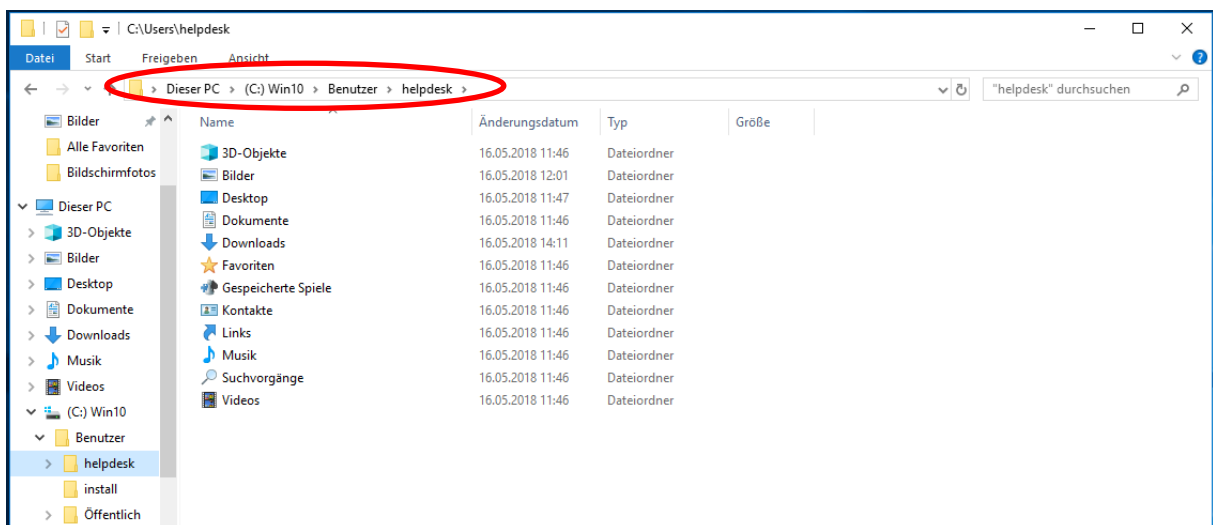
C:\Users\helpdesk

Datei Start Freigeben Ansicht

> Dieser PC > (C:) Win10 > Benutzer > helpdesk >

"helpdesk" durchsuchen

Bilder
Alle Favoriten
Bildschirmfotos
Dieser PC
3D-Objekte
Bilder
Desktop
Dokumente
Downloads
Musik
Videos
(C:) Win10
Benutzer
helpdesk
install
Öffentlich

| Name | Änderungsdatum | Typ | Größe |
|---|---|---|---|
| 3D-Objekte | 16.05.2018 11:46 | Dateiordner | |
| Bilder | 16.05.2018 12:01 | Dateiordner | |
| Desktop | 16.05.2018 11:47 | Dateiordner | |
| Dokumente | 16.05.2018 11:46 | Dateiordner | |
| Downloads | 16.05.2018 14:11 | Dateiordner | |
| Favoriten | 16.05.2018 11:46 | Dateiordner | |
| Gespeicherte Spiele | 16.05.2018 11:46 | Dateiordner | |
| Kontakte | 16.05.2018 11:46 | Dateiordner | |
| Links | 16.05.2018 11:46 | Dateiordner | |
| Musik | 16.05.2018 11:46 | Dateiordner | |
| Suchvorgänge | 16.05.2018 11:46 | Dateiordner | |
| Videos | 16.05.2018 11:46 | Dateiordner | |